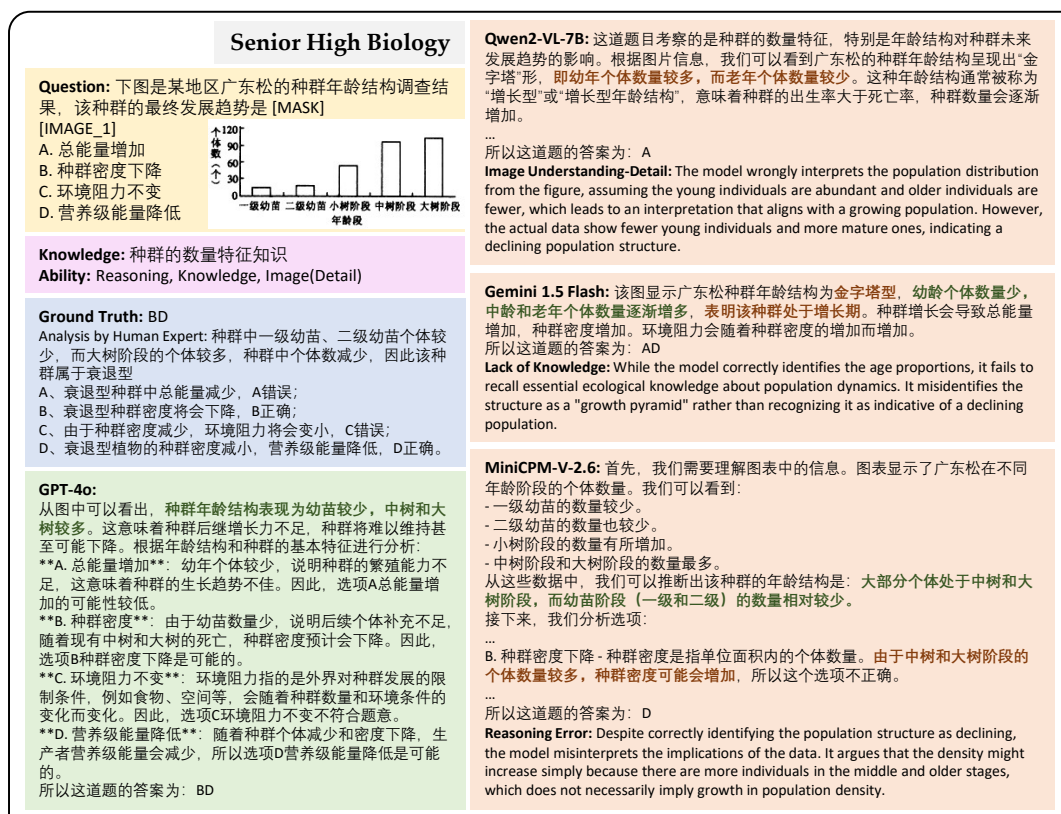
Senior High Biology

**Question:** 下图是某地区广东松的种群年龄结构调查结果，该种群的最终发展趋势是 [MASK]
[IMAGE_1]
A. 总能量增加
B. 种群密度下降
C. 环境阻力不变
D. 营养级能量降低

个体数（个）
120
90
60
30
0
一级幼苗 二级幼苗 小树阶段 中树阶段 大树阶段
年龄段

**Knowledge:** 种群的数量特征知识
**Ability:** Reasoning, Knowledge, Image(Detail)

**Ground Truth:** BD
Analysis by Human Expert: 种群中一级幼苗、二级幼苗个体较少，而大树阶段的个体较多，种群中个体数减少，因此该种群属于衰退型
A、衰退型种群中总能量减少，A错误；
B、衰退型种群密度将会下降，B正确；
C、由于种群密度减少，环境阻力将会变小，C错误；
D、衰退型植物的种群密度减小，营养级能量降低，D正确。

**GPT-4o:**
从图中可以看出，种群年龄结构表现为幼苗较少，中树和大树较多。这意味着种群后继增长力不足，种群将难以维持甚至可能下降。根据年龄结构和种群的基本特征进行分析：
**A. 总能量增加**：幼年个体较少，说明种群的繁殖能力不足，这意味着种群的生长趋势不佳。因此，选项A总能量增加的可能性较低。
**B. 种群密度**：由于幼苗数量少，说明后续个体补充不足，随着现有中树和大树的死亡，种群密度预计会下降。因此，选项B种群密度下降是可能的。
**C. 环境阻力不变**：环境阻力指的是外界对种群发展的限制条件，例如食物、空间等，会随着种群数量和环境条件的变化而变化。因此，选项C环境阻力不变不符合题意。
**D. 营养级能量降低**：随着种群个体减少和密度下降，生产者营养级能量将会减少，所以选项D营养级能量降低是可能的。
所以这道题的答案为：BD

**Qwen2-VL-7B:** 这道题目考察的是种群的数量特征，特别是年龄结构对种群未来发展趋势的影响。根据图片信息，我们可以看到广东松的种群年龄结构呈现出"金字塔"形，即幼年个体数量较多，而老年个体数量较少。这种年龄结构通常被称为"增长型"或"增长型年龄结构"，意味着种群的出生率大于死亡率，种群数量会逐渐增加。
...
所以这道题的答案为：A
**Image Understanding-Detail:** The model wrongly interprets the population distribution from the figure, assuming the young individuals are abundant and older individuals are fewer, which leads to an interpretation that aligns with a growing population. However, the actual data show fewer young individuals and more mature ones, indicating a declining population structure.

**Gemini 1.5 Flash:** 该图显示广东松种群年龄结构为金字塔型，幼龄个体数量少，中龄和老年个体数量逐渐增多，表明该种群处于增长期。种群增长会导致总能量增加，种群密度增加。环境阻力会随着种群密度的增加而增加。
所以这道题的答案为：AD
**Lack of Knowledge:** While the model correctly identifies the age proportions, it fails to recall essential ecological knowledge about population dynamics. It misidentifies the structure as a "growth pyramid" rather than recognizing it as indicative of a declining population.

**MiniCPM-V-2.6:** 首先，我们需要理解图表中的信息。图表显示了广东松在不同年龄阶段的个体数量。我们可以看到：
- 一级幼苗的数量较少。
- 二级幼苗的数量也较少。
- 小树阶段的数量有所增加。
- 中树阶段和大树阶段的数量最多。
从这些数据中，我们可以推断出该种群的年龄结构是：大部分个体处于中树和大树阶段，而幼苗阶段（一级和二级）的数量相对较少。
接下来，我们分析选项：
...
B. 种群密度下降 - 种群密度是指单位面积内的个体数量。由于中树和大树阶段的个体数量较多，种群密度可能会增加，所以这个选项不正确。
...
所以这道题的答案为：D
**Reasoning Error:** Despite correctly identifying the population structure as declining, the model misinterprets the implications of the data. It argues that the density might increase simply because there are more individuals in the middle and older stages, which does not necessarily imply growth in population density.